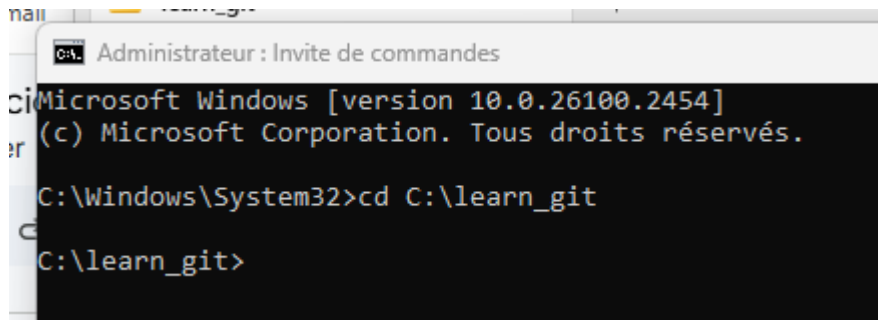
nail
learn_git

Administrateur : Invite de commandes

ci
er

Microsoft Windows [version 10.0.26100.2454]
(c) Microsoft Corporation. Tous droits réservés.

C:\Windows\System32>cd C:\learn_git

C:\learn_git>